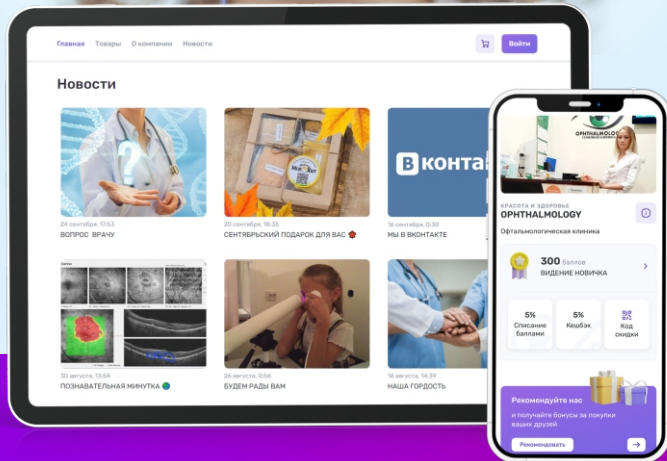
Главная Товары О компании Новости

Войти

Новости

24 сентября, 17:53
ВОПРОС ВРАЧУ

20 сентября, 16:35
СЕНТЯБРЬСКИЙ ПОДАРОК ДЛЯ ВАС

16 сентября, 0:30
МЫ В ВКОНТАКТЕ

Вконта

30 августа, 13:54
ПОЗНАВАТЕЛЬНАЯ МИНУТКА

26 августа, 0:56
БУДЕМ РАДЫ ВАМ

16 августа, 14:39
НАША ГОРДОСТЬ

OPHTHALMOLOGY

КРАСОТА И ЗДОРОВЬЕ
OPHTHALMOLOGY
Офтальмологическая клиника

300 баллов
ВИДЕНИЕ НОВИЧКА

5%
Списание баллами

5%
Кешбэк

Код скидки

Рекомендуйте нас
и получайте бонусы за покупки ваших друзей

Рекомендовать